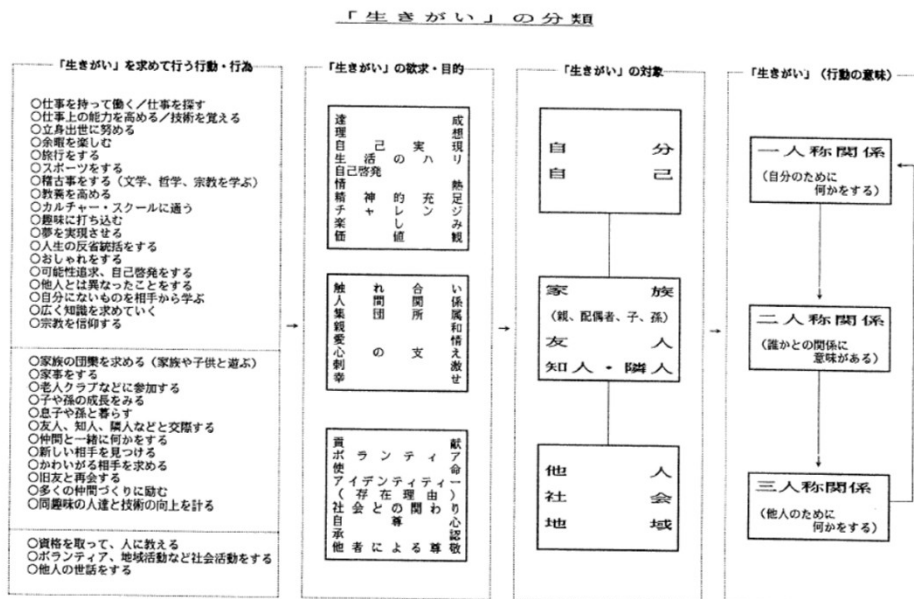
「生きがい」の分類

「生きがい」を求めて行う行動・行為

○仕事を持って働く／仕事を探す
○仕事上の能力を高める／技術を覚える
○立身出世に努める
○余暇を楽しむ
○旅行をする
○スポーツをする
○稽古事をする（文学、哲学、宗教を学ぶ）
○教養を高める
○カルチャー・スクールに通う
○趣味に打ち込む
○夢を実現させる
○人生の反省統括をする
○おしゃれをする
○可能性追求、自己啓発をする
○他人とは異なったことをする
○自分にないものを相手から学ぶ
○広く知識を求めていく
○宗教を信仰する

○家族の団欒を求める（家族や子供と遊ぶ）
○家事をする
○老人クラブなどに参加する
○子や孫の成長をみる
○息子や孫と暮らす
○友人、知人、隣人などと交際する
○仲間と一緒に何かをする
○新しい相手を見つける
○かわいがる相手を求める
○旧友と再会する
○多くの仲間づくりに励む
○同趣味の人達と技術の向上を計る

○資格を取って、人に教える
○ボランティア、地域活動など社会活動をする
○他人の世話をする

「生きがい」の欲求・目的

成就感
理想の実現
自己実現
生活のハリ
自己啓発
充足感
精神的な価値
情緒的な楽しみ

い関係
合い関係
所属
集団の帰属
れ合い
愛情
人間関係の支え
触れ合い
刺激

献身
ボランティア
使命
アイデンティティ（存在理由）
社会との関わり
自己の尊厳
他者による承認
尊敬

「生きがい」の対象

自分
自己

家族
（親、配偶者、子、孫）
友人
知人・隣人

他人
社会
地域

「生きがい」（行動の意味）

一人称関係
（自分のために何かをする）

二人称関係
（誰かとの関係に意味がある）

三人称関係
（他人のために何かをする）